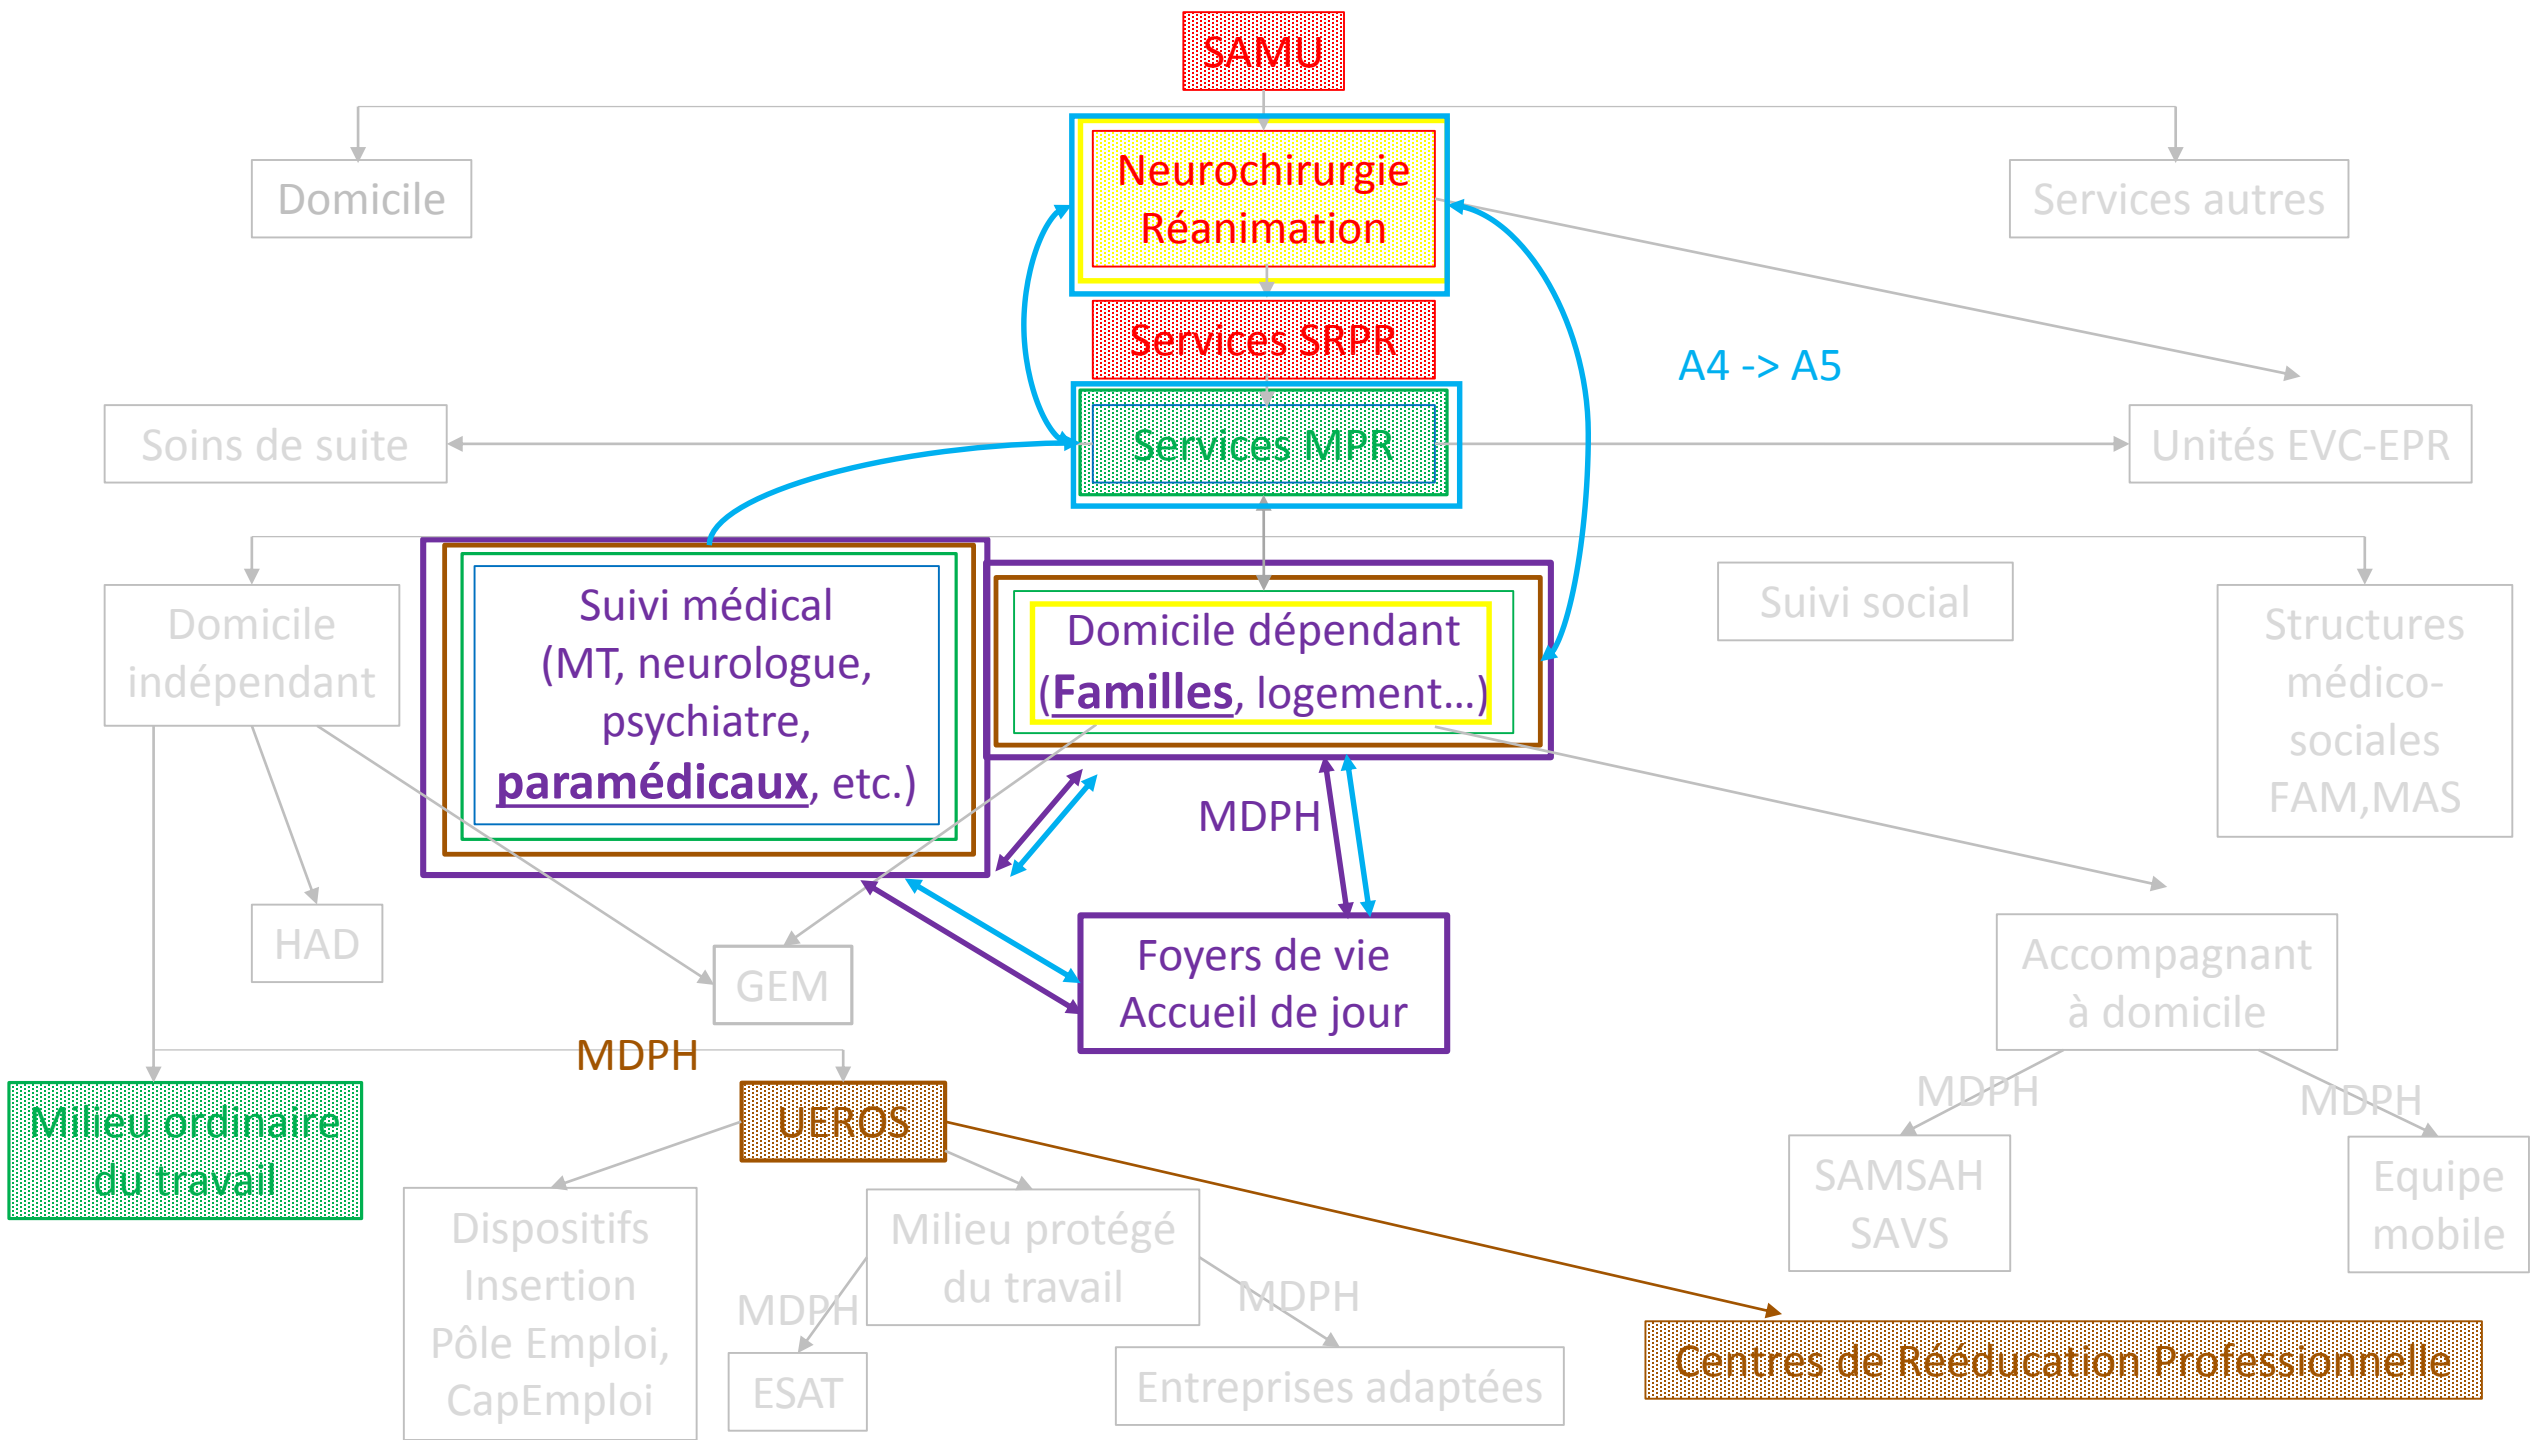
SAMU

Domicile

Neurochirurgie
Réanimation

Services autres

Services SRPR

A4 -> A5

Soins de suite

Services MPR

Unités EVC-EPR

Domicile indépendant

Suivi médical
(MT, neurologue, psychiatre, **paramédicaux**, etc.)

Domicile dépendant
(**Familles**, logement…)

Suivi social

Structures médico-sociales FAM,MAS

MDPH

HAD

GEM

Foyers de vie
Accueil de jour

Accompagnant à domicile

MDPH

Milieu ordinaire du travail

UEROS

MDPH

MDPH

SAMSAH
SAVS

Equipe mobile

Dispositifs Insertion Pôle Emploi, CapEmploi

Milieu protégé du travail

MDPH

MDPH

ESAT

Entreprises adaptées

Centres de Rééducation Professionnelle